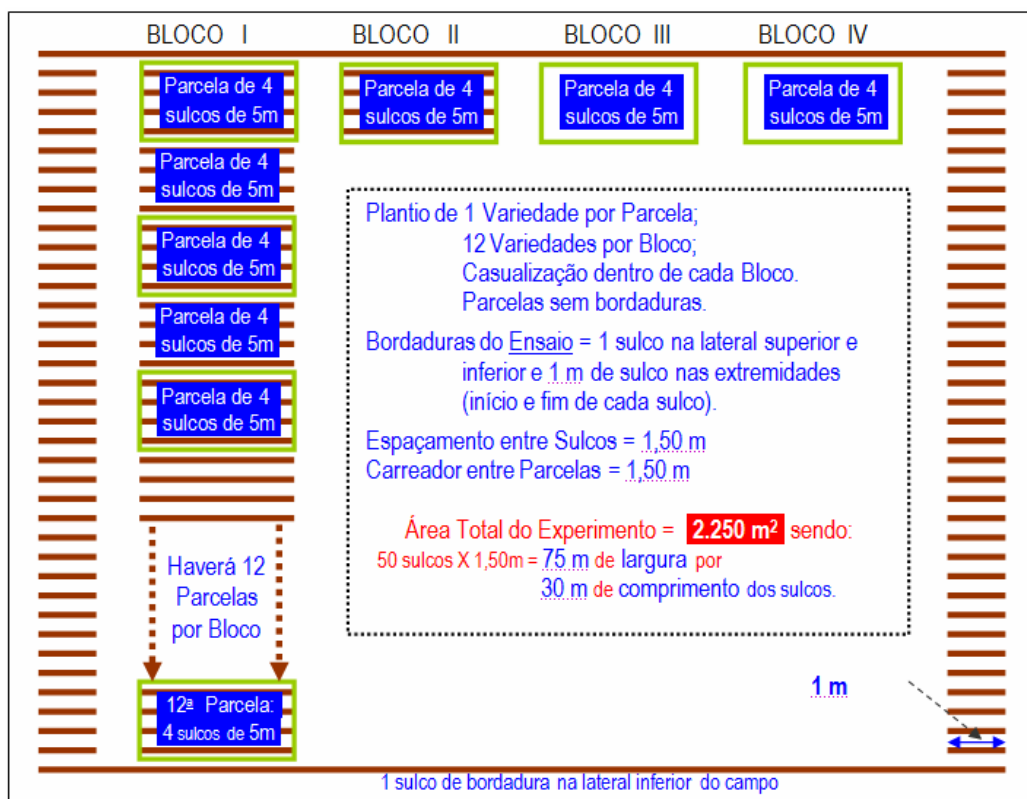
BLOCO I BLOCO II BLOCO III BLOCO IV

Parcela de 4 sulcos de 5m

Parcela de 4 sulcos de 5m

Parcela de 4 sulcos de 5m

Parcela de 4 sulcos de 5m

Parcela de 4 sulcos de 5m

Parcela de 4 sulcos de 5m

Parcela de 4 sulcos de 5m

Parcela de 4 sulcos de 5m

Plantio de 1 Variedade por Parcela;
12 Variedades por Bloco;
Casualização dentro de cada Bloco.
Parcelas sem bordaduras.

Bordaduras do Ensaio = 1 sulco na lateral superior e inferior e 1 m de sulco nas extremidades (início e fim de cada sulco).

Espaçamento entre Sulcos = 1,50 m
Carreador entre Parcelas = 1,50 m

Área Total do Experimento = 2.250 m$^2$ sendo:
50 sulcos X 1,50m = 75 m de largura por
30 m de comprimento dos sulcos.

Haverá 12 Parcelas por Bloco

12ª Parcela: 4 sulcos de 5m

1 m

1 sulco de bordadura na lateral inferior do campo